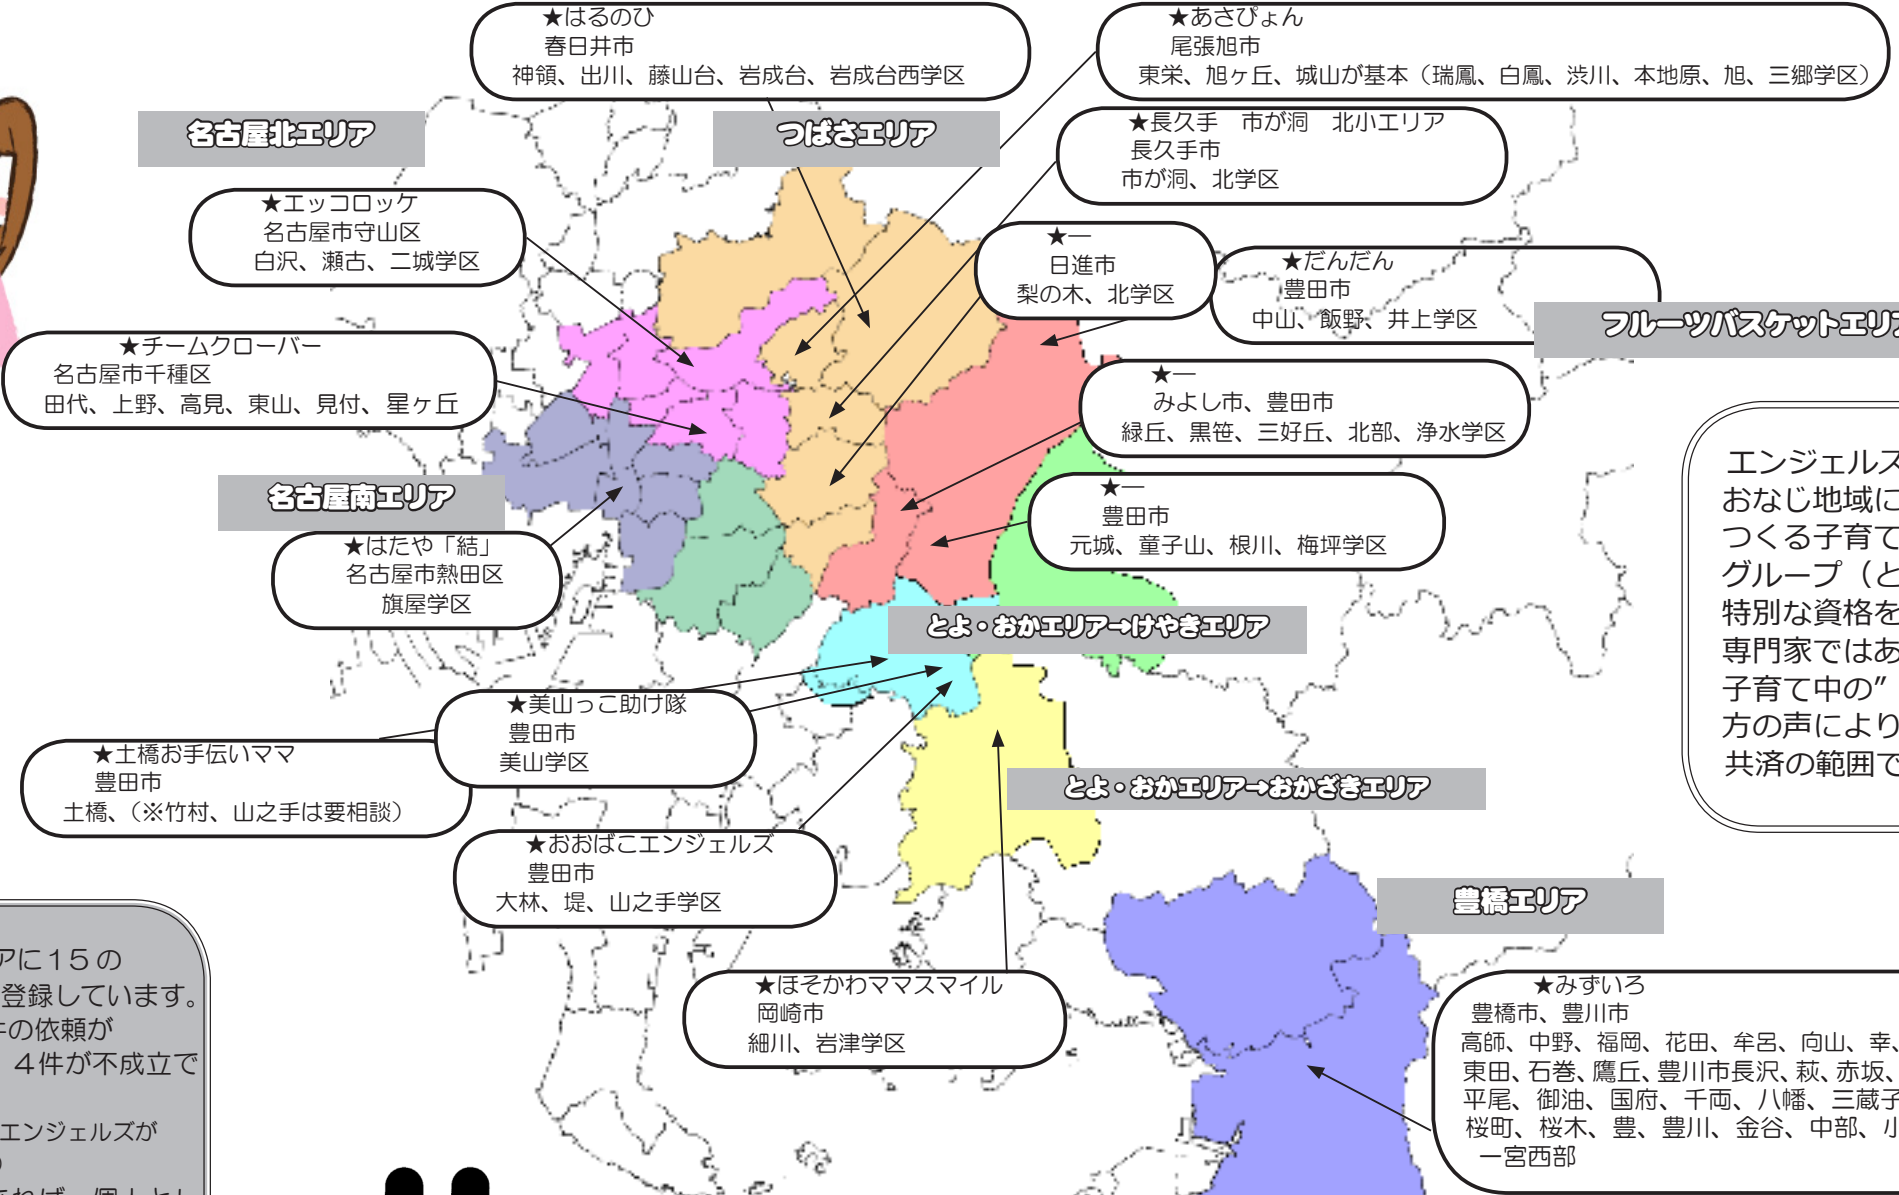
★はるのひ
春日井市
神領、出川、藤山台、岩成台、岩成台西学区

★あさぴょん
尾張旭市
東栄、旭ヶ丘、城山が基本（瑞鳳、白鳳、渋川、本地原、旭、三郷学区）

名古屋北エリア

つばさエリア

★長久手　市が洞　北小エリア
長久手市
市が洞、北学区

★エッコロッケ
名古屋市守山区
白沢、瀬古、二城学区

★—
日進市
梨の木、北学区

★だんだん
豊田市
中山、飯野、井上学区

フルーツバスケットエリア

★チームクローバー
名古屋市千種区
田代、上野、高見、東山、見付、星ヶ丘

★—
みよし市、豊田市
緑丘、黒笹、三好丘、北部、浄水学区

エンジェルス
おなじ地域に
つくる子育て
グループ（と
特別な資格を
専門家ではあ
子育て中の”
方の声により
共済の範囲で

名古屋南エリア

★—
豊田市
元城、童子山、根川、梅坪学区

★はたや「結」
名古屋市熱田区
旗屋学区

とよ・おかエリア→けやきエリア

★美山っこ助け隊
豊田市
美山学区

★土橋お手伝いママ
豊田市
土橋、（※竹村、山之手は要相談）

とよ・おかエリア→おかざきエリア

★おおばこエンジェルズ
豊田市
大林、堤、山之手学区

豊橋エリア

アに１５の
登録しています。
の依頼が
４件が不成立で

エンジェルズが

★ほそかわママスマイル
岡崎市
細川、岩津学区

★みずいろ
豊橋市、豊川市
高師、中野、福岡、花田、牟呂、向山、幸、
東田、石巻、鷹丘、豊川市長沢、萩、赤坂、
平尾、御油、国府、千両、八幡、三蔵子
桜町、桜木、豊、豊川、金谷、中部、小
一宮西部